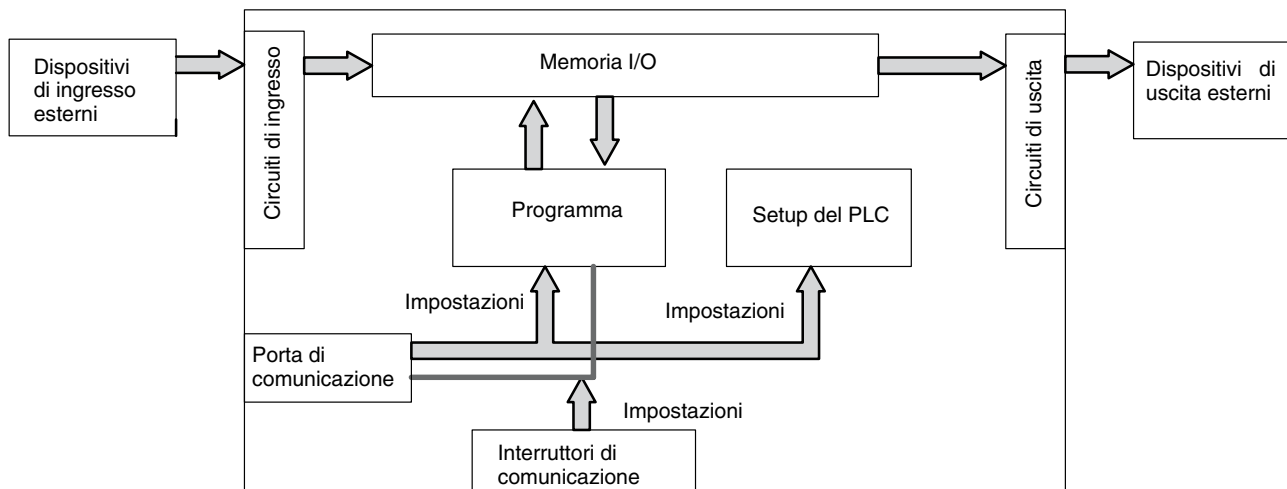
Dispositivi di ingresso esterni

Circuiti di ingresso

Memoria I/O

Circuiti di uscita

Dispositivi di uscita esterni

Programma

Setup del PLC

Impostazioni

Impostazioni

Porta di comunicazione

Impostazioni

Interruttori di comunicazione